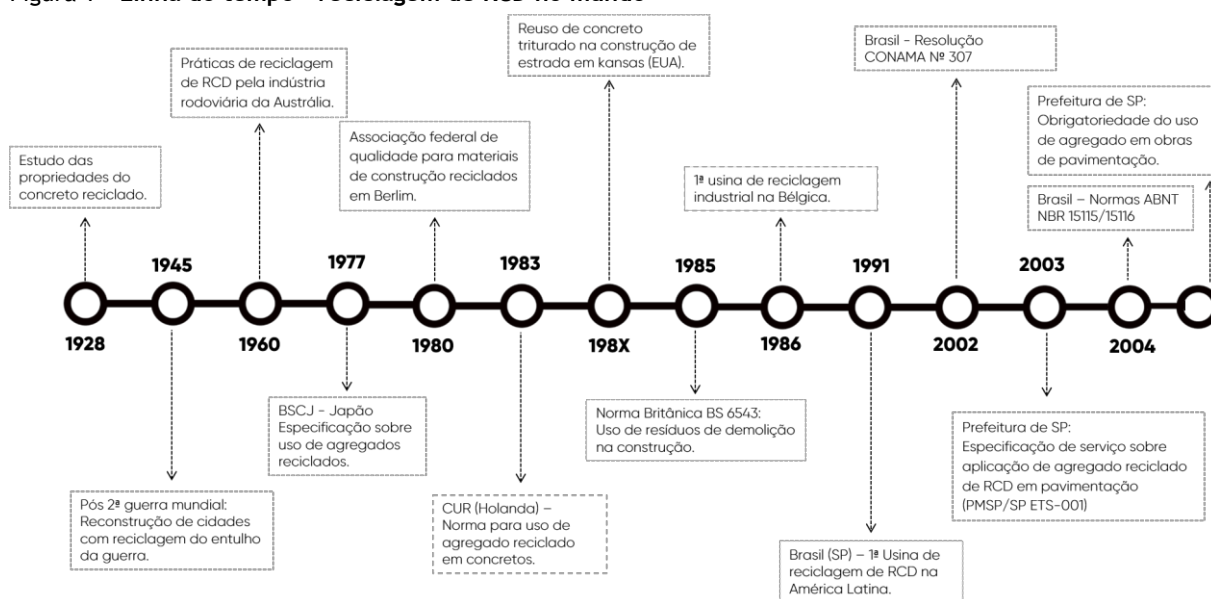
Figura 1 - Linha do tempo - reciclagem de RCD no Mundo

Estudo das propriedades do concreto reciclado.

Práticas de reciclagem de RCD pela indústria rodoviária da Austrália.

Associação federal de qualidade para materiais de construção reciclados em Berlim.

Reuso de concreto triturado na construção de estrada em kansas (EUA).

1ª usina de reciclagem industrial na Bélgica.

Brasil - Resolução CONAMA Nº 307

Prefeitura de SP: Obrigatoriedade do uso de agregado em obras de pavimentação.

Brasil – Normas ABNT NBR 15115/15116

1945

1977

1983

1985

1991

2003

1928

1960

1980

198X

1986

2002

2004

BSCJ - Japão Especificação sobre uso de agregados reciclados.

Norma Britânica BS 6543: Uso de resíduos de demolição na construção.

Prefeitura de SP: Especificação de serviço sobre aplicação de agregado reciclado de RCD em pavimentação (PMSP/SP ETS-001)

Pós 2ª guerra mundial: Reconstrução de cidades com reciclagem do entulho da guerra.

CUR (Holanda) – Norma para uso de agregado reciclado em concretos.

Brasil (SP) – 1ª Usina de reciclagem de RCD na América Latina.